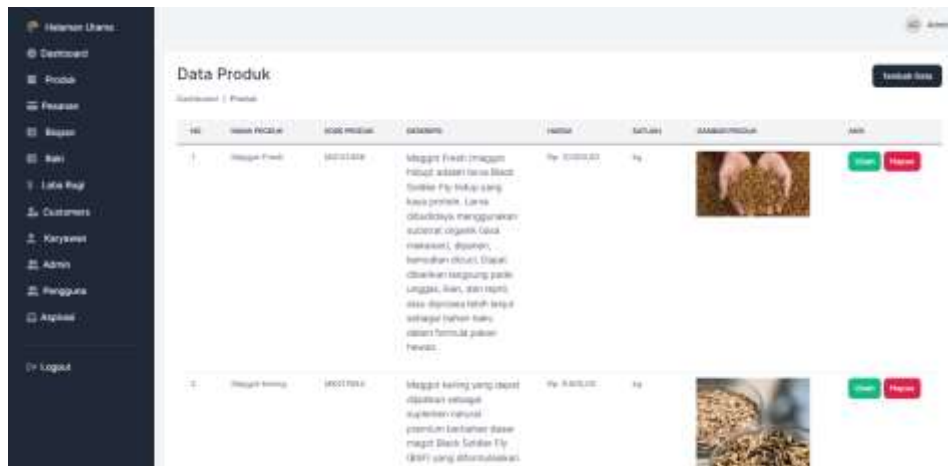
Halaman Utama
Dashboard
Produk
Pesanan
Bagian
Rak
Laba Rugi
Customers
Karyawan
Admin
Pengguna
Aspirasi
Logout

Admin

Data Produk
Dashboard / Produk

Tambah Data

| NO | NAMA PRODUK | KODE PRODUK | DESKRIPSI | HARGA | SATUAN | GAMBAR PRODUK | AKSI |
|---|---|---|---|---|---|---|---|
| 1 | Maggot Fresh | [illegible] | Maggot Fresh (maggot hidup) adalah larva Black Soldier Fly hidup yang kaya protein. Larva dibudidaya menggunakan substrat organik (sisa makanan), dipanen, kemudian dicuci. Dapat diberikan langsung pada unggas, ikan, dan reptil atau diproses lebih lanjut sebagai bahan baku dalam formula pakan hewan. | Rp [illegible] | Kg | | Ubah Hapus |
| 2 | Maggot Kering | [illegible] | Maggot kering yang dapat dijadikan sebagai suplemen natural premium berbahan dasar magot Black Soldier Fly (BSF) yang diformulasikan | Rp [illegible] | Kg | | Ubah Hapus |